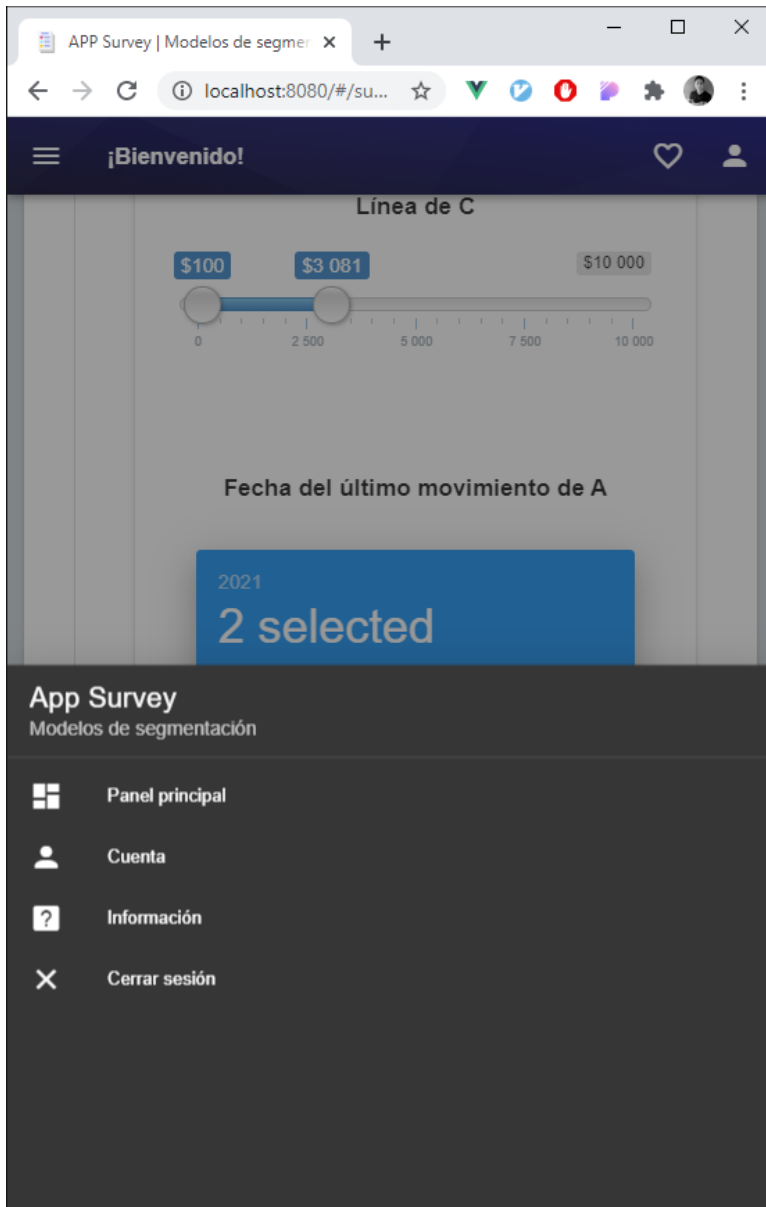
APP Survey | Modelos de segmen ×
+
localhost:8080/#/su...
¡Bienvenido!
Línea de C
$100
$3 081
$10 000
0
2 500
5 000
7 500
10 000
Fecha del último movimiento de A
2021
2 selected
App Survey
Modelos de segmentación
Panel principal
Cuenta
Información
Cerrar sesión